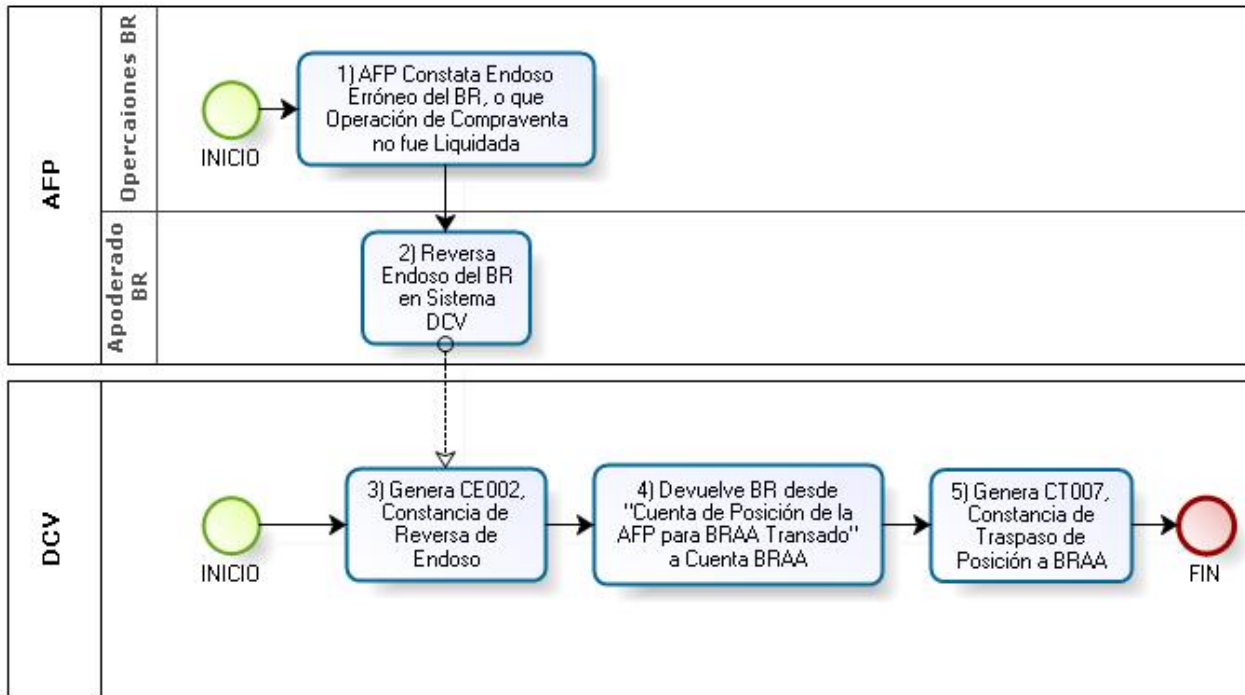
AFP

Opercaiones BR

Apoderado BR

INICIO

1) AFP Constata Endoso Erróneo del BR, o que Operación de Compraventa no fue Liquidada

2) Reversa Endoso del BR en Sistema DCV

DCV

INICIO

3) Genera CE002, Constancia de Reversa de Endoso

4) Devuelve BR desde "Cuenta de Posición de la AFP para BRAA Transado" a Cuenta BRAA

5) Genera CT007, Constancia de Traspaso de Posición a BRAA

FIN